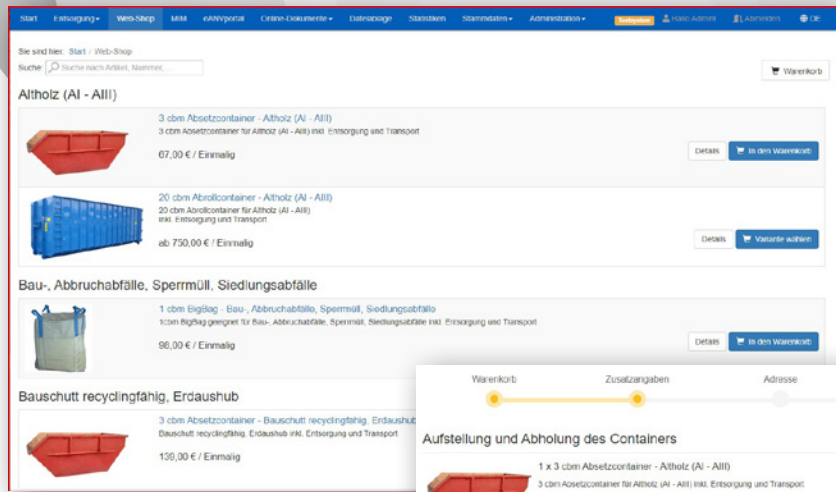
Start Entsorgung▾ Web-Shop MiM eANVportal Online-Dokumente▾ Dateiablage Statistiken Stammdaten▾ Administration▾ Testsystem Hallo Admin! Abmelden DE

Sie sind hier: Start / Web-Shop

Suche: Suche nach Artikel, Nummer,...

Warenkorb

Altholz (AI - AIII)

3 cbm Absetzcontainer - Altholz (AI - AIII)
3 cbm Absetzcontainer für Altholz (AI - AIII) inkl. Entsorgung und Transport
67,00 € / Einmalig
Details In den Warenkorb

20 cbm Abrollcontainer - Altholz (AI - AIII)
20 cbm Abrollcontainer für Altholz (AI - AIII) inkl. Entsorgung und Transport
ab 750,00 € / Einmalig
Details Variante wählen

Bau-, Abbruchabfälle, Sperrmüll, Siedlungsabfälle

1 cbm BigBag - Bau-, Abbruchabfälle, Sperrmüll, Siedlungsabfälle
1cbm BigBag geeignet für Bau-, Abbruchabfälle, Sperrmüll, Siedlungsabfälle inkl. Entsorgung und Transport
96,00 € / Einmalig
Details In den Warenkorb

Bauschutt recyclingfähig, Erdaushub

3 cbm Absetzcontainer - Bauschutt recyclingfähig, Erdaushub
Bauschutt recyclingfähig, Erdaushub inkl. Entsorgung und Transport
139,00 € / Einmalig

Warenkorb Zusatzangaben Adresse

Aufstellung und Abholung des Containers

1 x 3 cbm Absetzcontainer - Altholz (AI - AIII)
3 cbm Absetzcontainer für Altholz (AI - AIII) inkl. Entsorgung und Transport